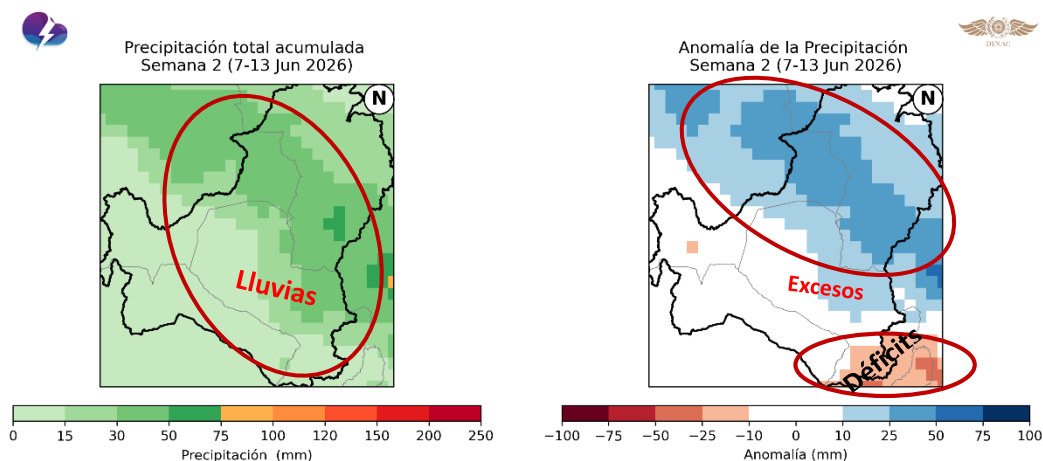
DINAC

Precipitación total acumulada
Semana 2 (7-13 Jun 2026)

N

Lluvias

0 15 30 50 75 100 120 150 200 250
Precipitación (mm)

Anomalía de la Precipitación
Semana 2 (7-13 Jun 2026)

N

Excesos

Déficits

−100 −75 −50 −25 −10 0 10 25 50 75 100
Anomalía (mm)